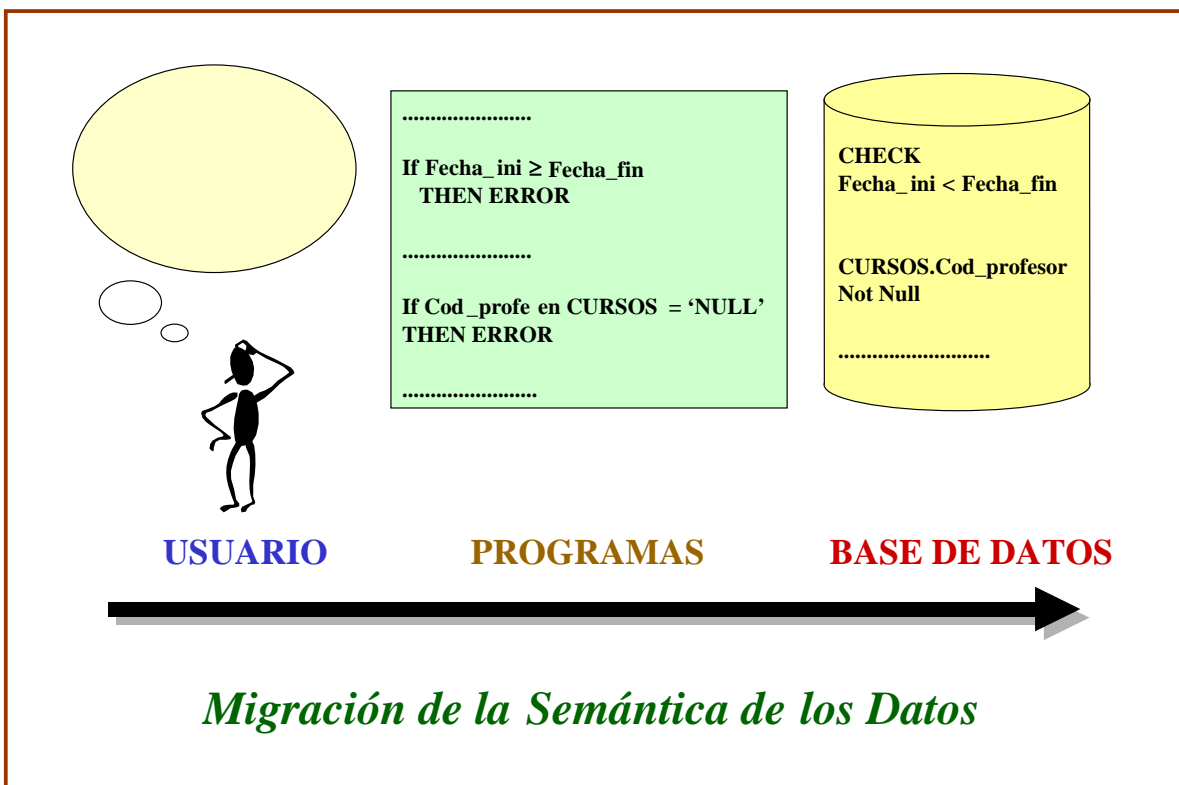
........................

If Fecha_ini ≥ Fecha_fin
THEN ERROR

........................

If Cod_profe en CURSOS = 'NULL'
THEN ERROR

........................

CHECK
Fecha_ini < Fecha_fin

CURSOS.Cod_profesor
Not Null

............................

USUARIO

PROGRAMAS

BASE DE DATOS

Migración de la Semántica de los Datos